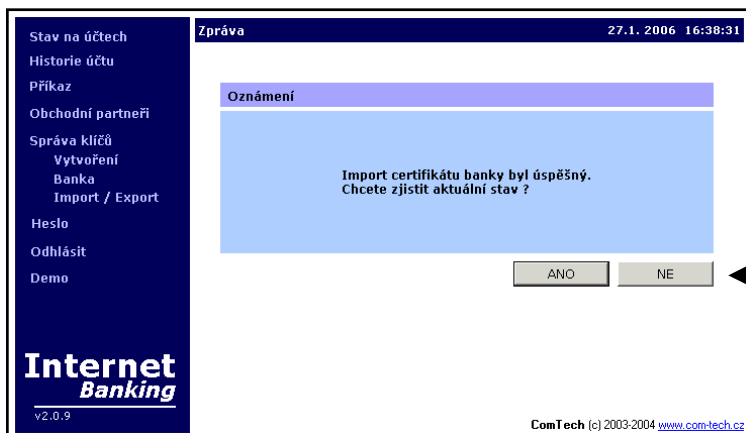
Stav na účtech
Historie účtu
Příkaz
Obchodní partneři
Správa klíčů
Vytvoření
Banka
Import / Export
Heslo
Odhlásit
Demo

Internet
Banking
v2.0.9

Zpráva
27.1. 2006 16:38:31

Oznámení

Import certifikátu banky byl úspěšný.
Chcete zjistit aktuální stav ?

ANO
NE

ComTech (c) 2003-2004 www.com-tech.cz